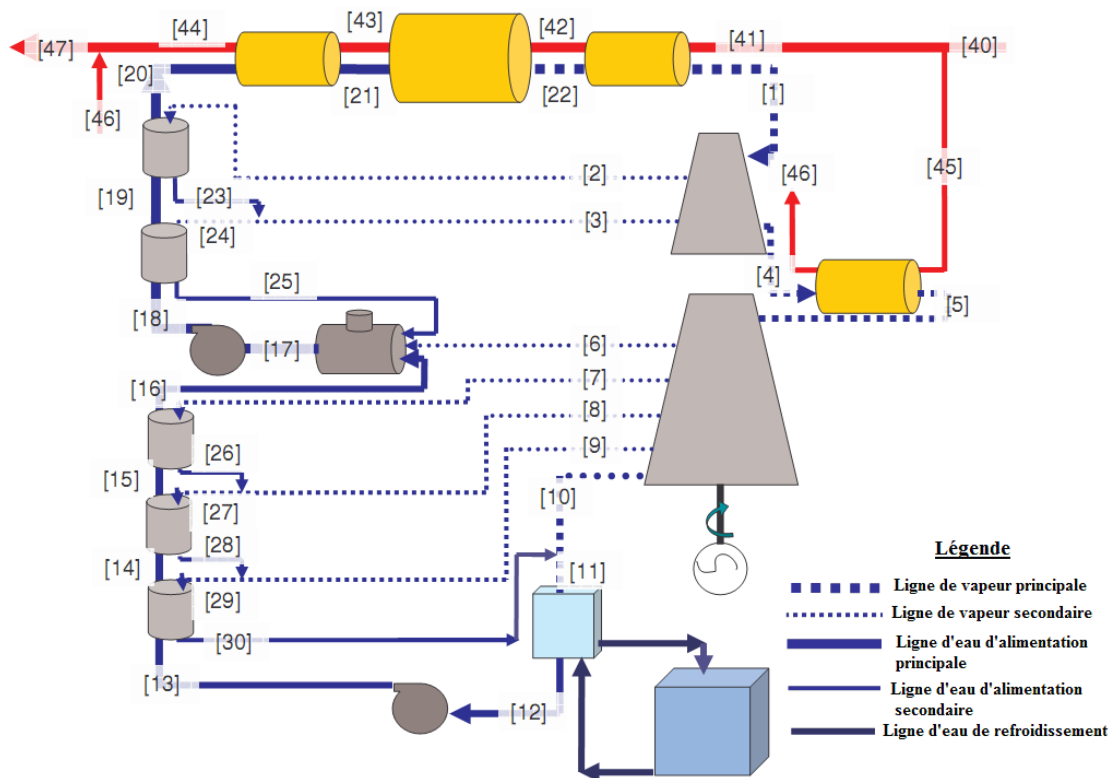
[47]
[44]
[43]
[42]
[41]
[40]
[20]
[21]
[22]
[1]
[46]
[2]
[46]
[45]
[19]
[23]
[3]
[24]
[4]
[25]
[5]
[18]
[17]
[6]
[16]
[7]
[8]
[9]
[26]
[15]
[10]
[27]
[28]
[14]
[11]
[29]
[30]
[13]
[12]

Légende
Ligne de vapeur principale
Ligne de vapeur secondaire
Ligne d'eau d'alimentation principale
Ligne d'eau d'alimentation secondaire
Ligne d'eau de refroidissement